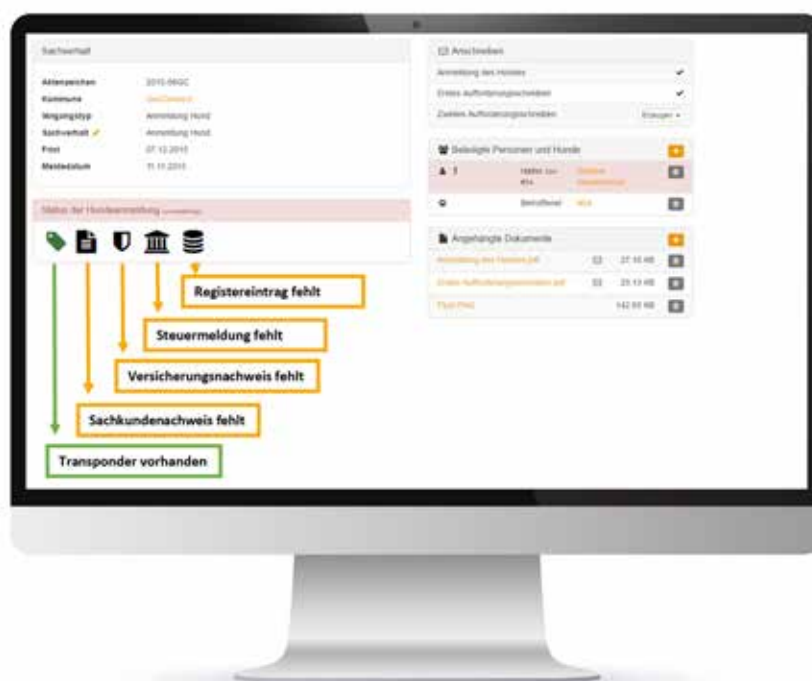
Sachverhalt

| | |
|---|---|
| Aktenzeichen | 2015-96GC |
| Kommune | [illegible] |
| Vorgangstyp | Anmeldung Hund |
| Sachverhalt | Anmeldung Hund |
| Frist | 07.12.2015 |
| Meldedatum | 11.11.2015 |

Status der Hundeanmeldung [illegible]

Registereintrag fehlt

Steuermeldung fehlt

Versicherungsnachweis fehlt

Sachkundenachweis fehlt

Transponder vorhanden

Anschreiben

Anmeldung des Hundes

Erstes Aufforderungsschreiben

Zweites Aufforderungsschreiben

Erzeugen

Beteiligte Personen und Hunde

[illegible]

Betroffener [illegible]

Angehängte Dokumente

Anmeldung des Hundes.pdf 27.10 KB

Erstes Aufforderungsschreiben.pdf 25.13 KB

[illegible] 142.93 KB